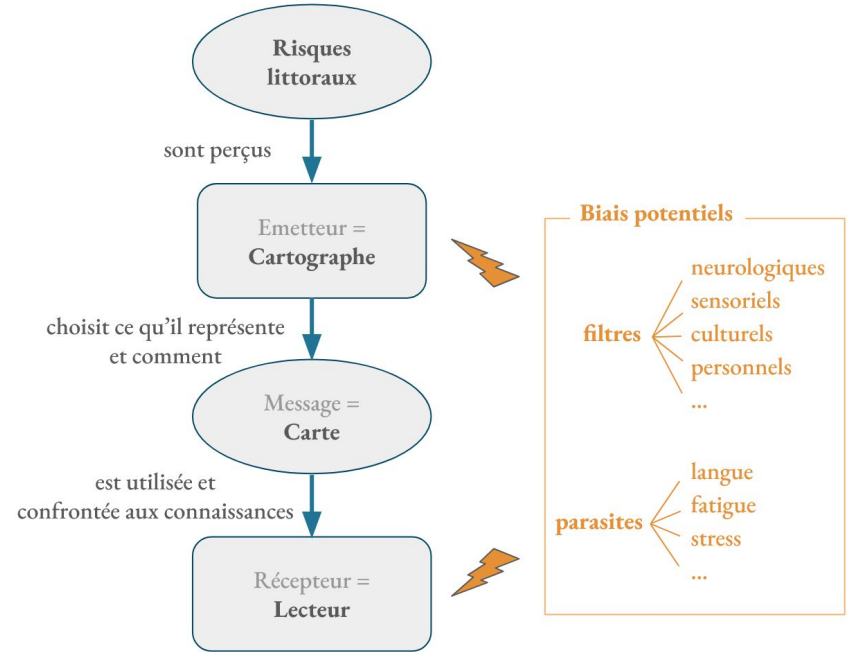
Risques littoraux

sont perçus

Emetteur = Cartographe

choisit ce qu'il représente et comment

Message = Carte

est utilisée et confrontée aux connaissances

Récepteur = Lecteur

Biais potentiels

filtres
neurologiques
sensoriels
culturels
personnels
...

parasites
langue
fatigue
stress
...